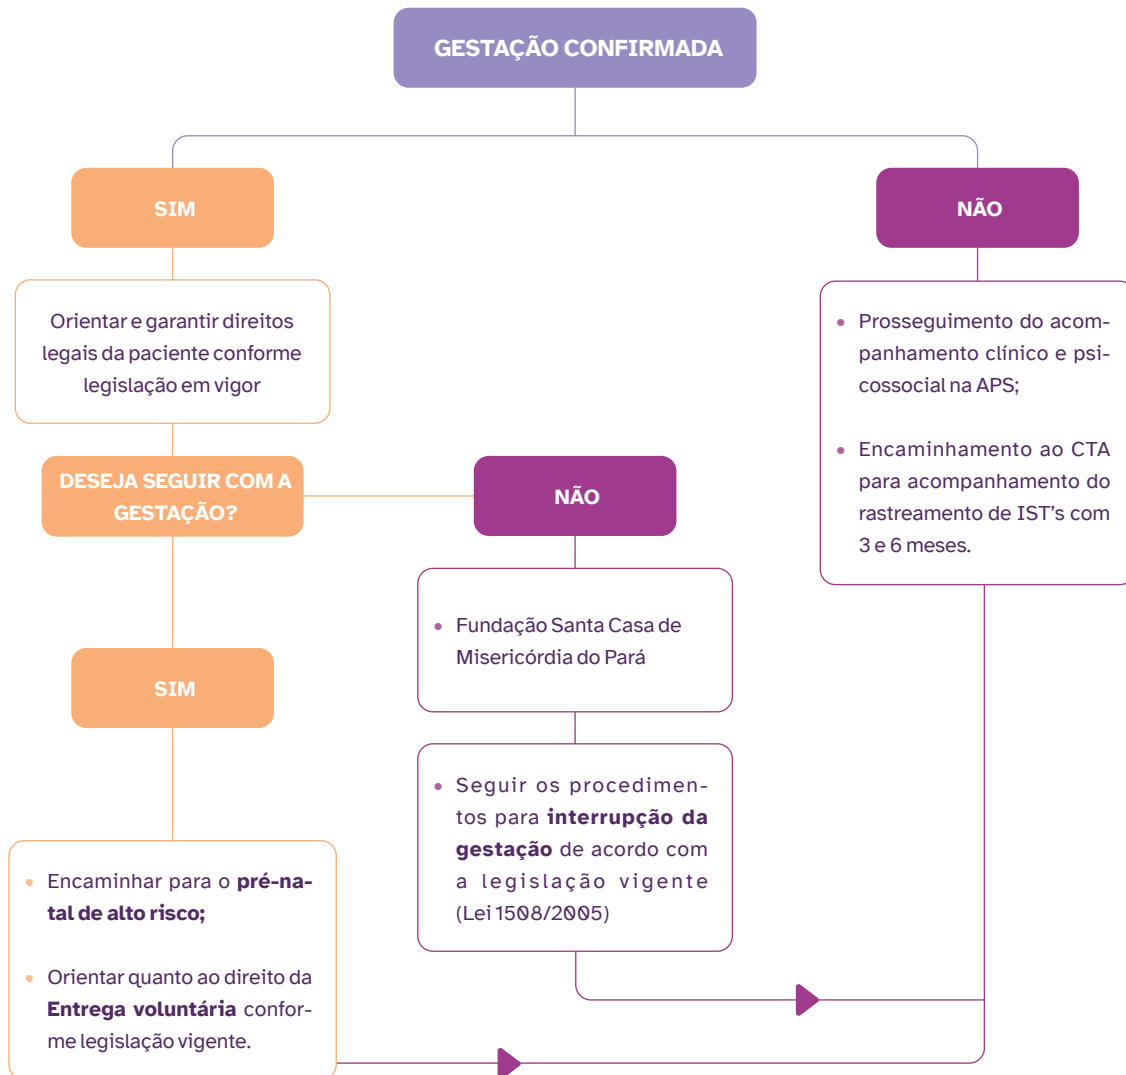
GESTAÇÃO CONFIRMADA

SIM

NÃO

Orientar e garantir direitos legais da paciente conforme legislação em vigor

- Prosseguimento do acompanhamento clínico e psicossocial na APS;
- Encaminhamento ao CTA para acompanhamento do rastreamento de IST's com 3 e 6 meses.

DESEJA SEGUIR COM A GESTAÇÃO?

NÃO

- Fundação Santa Casa de Misericórdia do Pará

SIM

- Seguir os procedimentos para **interrupção da gestação** de acordo com a legislação vigente (Lei 1508/2005)

- Encaminhar para o **pré-natal de alto risco;**
- Orientar quanto ao direito da **Entrega voluntária** conforme legislação vigente.